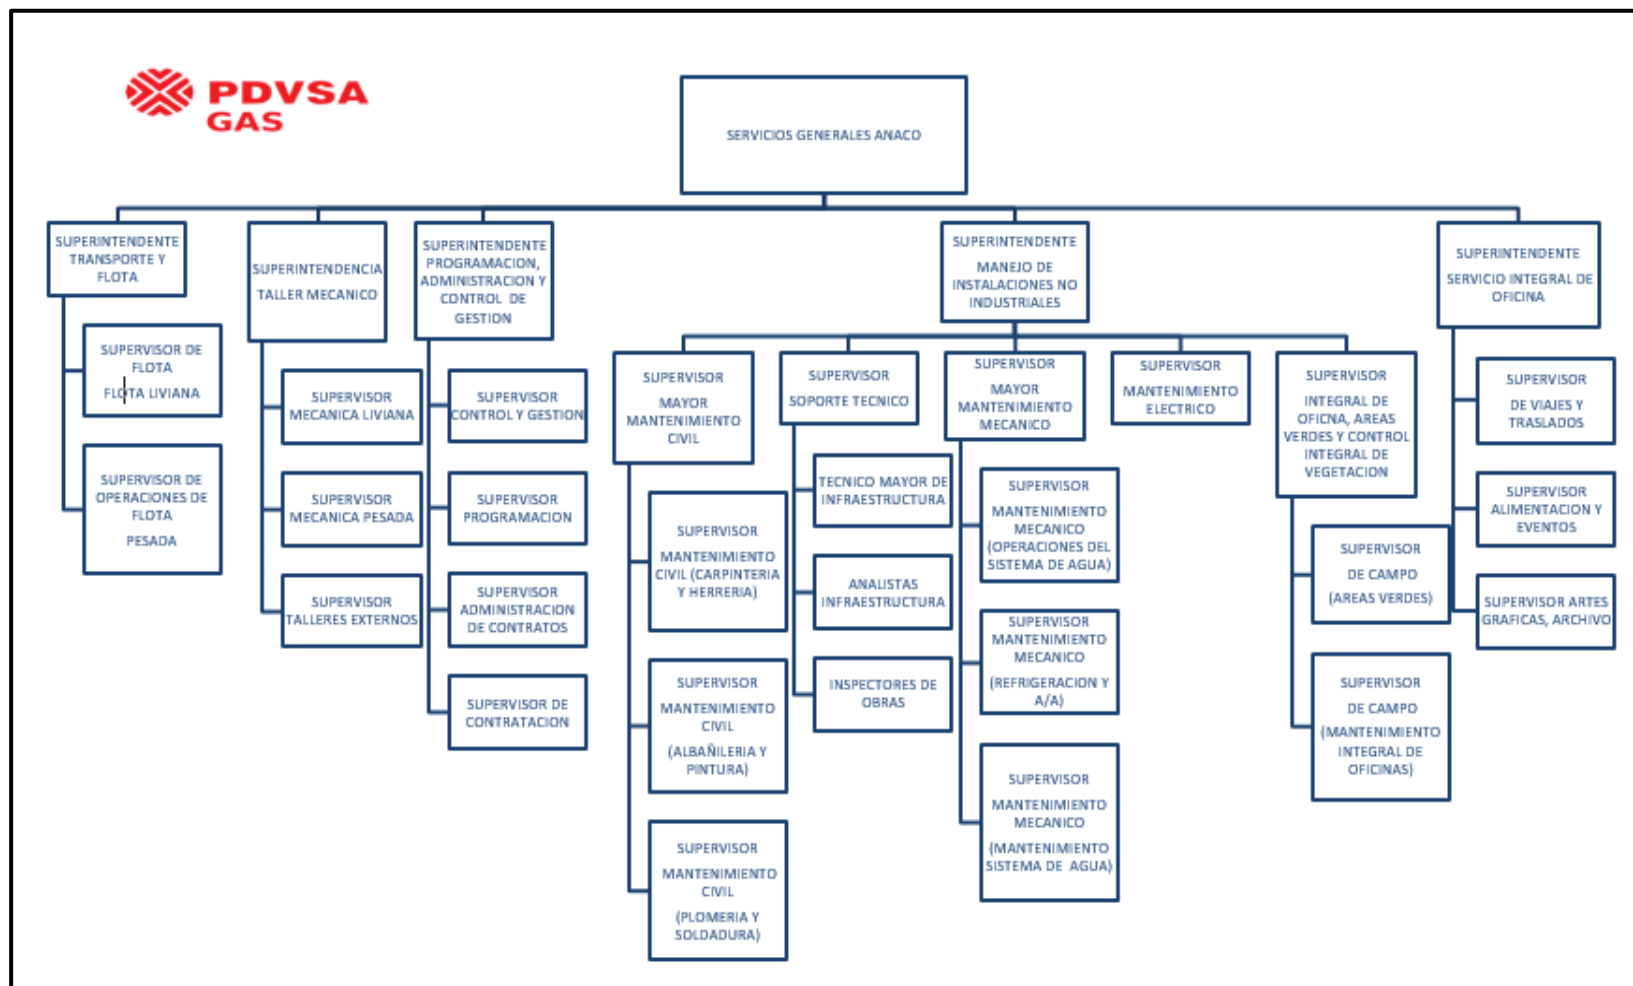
PDVSA GAS

SERVICIOS GENERALES ANACO

SUPERINTENDENTE TRANSPORTE Y FLOTA

SUPERVISOR DE FLOTA

FLOTA LIVIANA

SUPERVISOR DE OPERACIONES DE FLOTA

PESADA

SUPERINTENDENCIA

TALLER MECANICO

SUPERVISOR MECANICA LIVIANA

SUPERVISOR MECANICA PESADA

SUPERVISOR TALLERES EXTERNOS

SUPERINTENDENTE PROGRAMACION, ADMINISTRACION Y CONTROL DE GESTION

SUPERVISOR CONTROL Y GESTION

SUPERVISOR PROGRAMACION

SUPERVISOR ADMINISTRACION DE CONTRATOS

SUPERVISOR DE CONTRATACION

SUPERINTENDENTE

MANEJO DE INSTALACIONES NO INDUSTRIALES

SUPERVISOR

MAYOR MANTENIMIENTO CIVIL

SUPERVISOR

MANTENIMIENTO CIVIL (CARPINTERIA Y HERRERIA)

SUPERVISOR

MANTENIMIENTO CIVIL

(ALBAÑILERIA Y PINTURA)

SUPERVISOR

MANTENIMIENTO CIVIL

(PLOMERIA Y SOLDADURA)

SUPERVISOR

SOPORTE TECNICO

TECNICO MAYOR DE INFRAESTRUCTURA

ANALISTAS INFRAESTRUCTURA

INSPECTORES DE OBRAS

SUPERVISOR

MAYOR MANTENIMIENTO MECANICO

SUPERVISOR

MANTENIMIENTO MECANICO (OPERACIONES DEL SISTEMA DE AGUA)

SUPERVISOR MANTENIMIENTO MECANICO

(REFRIGERACION Y A/A)

SUPERVISOR

MANTENIMIENTO MECANICO

(MANTENIMIENTO SISTEMA DE AGUA)

SUPERVISOR

MANTENIMIENTO ELECTRICO

SUPERVISOR

INTEGRAL DE OFICNA, AREAS VERDES Y CONTROL INTEGRAL DE VEGETACION

SUPERVISOR

DE CAMPO

(AREAS VERDES)

SUPERVISOR

DE CAMPO

(MANTENIMIENTO INTEGRAL DE OFICINAS)

SUPERINTENDENTE

SERVICIO INTEGRAL DE OFICINA

SUPERVISOR

DE VIAJES Y TRASLADOS

SUPERVISOR ALIMENTACION Y EVENTOS

SUPERVISOR ARTES GRAFICAS, ARCHIVO